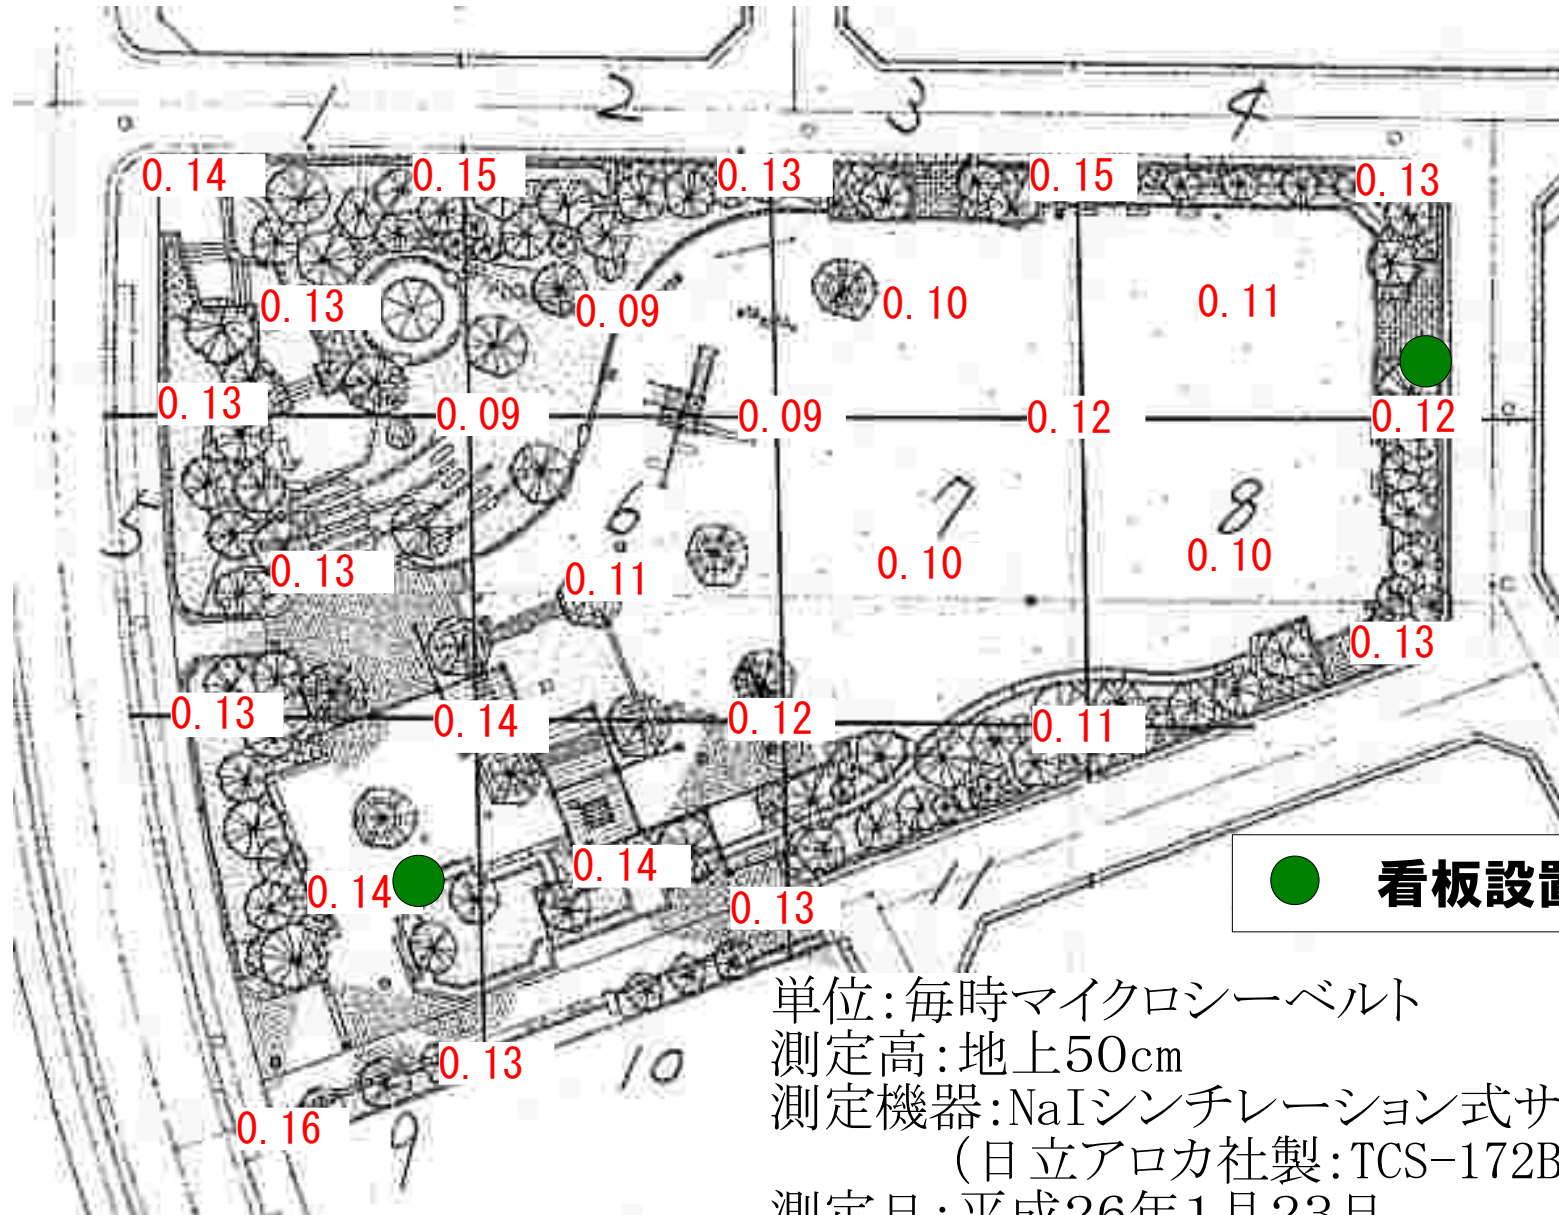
1 2 3 4

0. 14 0. 15 0. 13 0. 15 0. 13

0. 13 0. 09 0. 10 0. 11

0. 13 0. 09 0. 09 0. 12 0. 12

5 6 7 8

0. 13 0. 11 0. 10 0. 10

0. 13

0. 13 0. 14 0. 12 0. 11

0. 14 0. 14 0. 13

看板設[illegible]

11

単位:毎時マイクロシーベルト
測定高:地上50cm
測定機器:NaIシンチレーション式サ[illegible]
(日立アロカ社製:TCS-172B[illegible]
測定日:平成26年1月23日

0. 13 10
0. 16 9